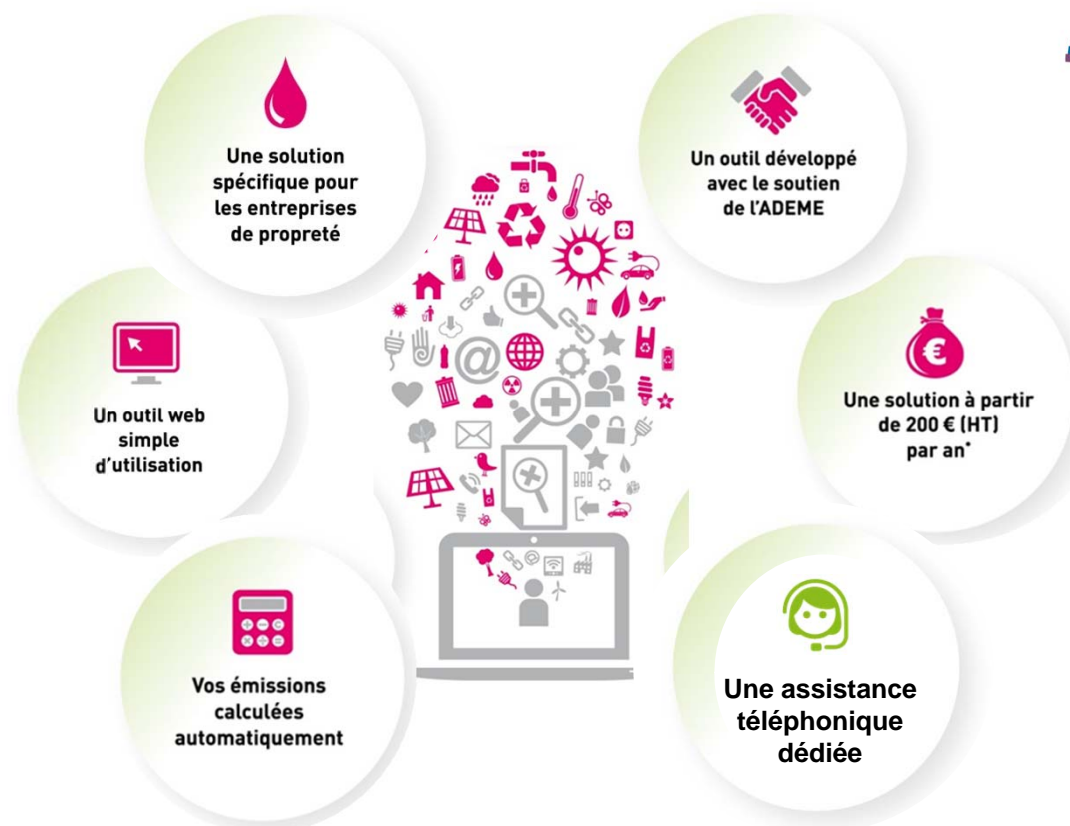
Une solution spécifique pour les entreprises de propreté

Un outil développé avec le soutien de l'ADEME

Un outil web simple d'utilisation

Une solution à partir de 200 € (HT) par an*

Vos émissions calculées automatiquement

Une assistance téléphonique dédiée